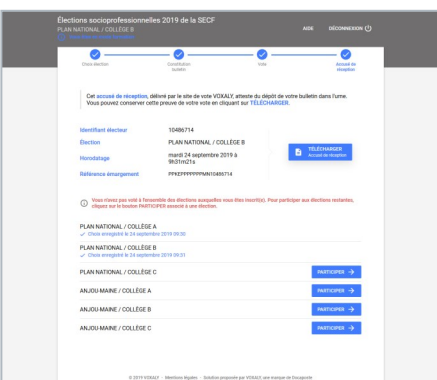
Élections socioprofessionnelles 2019 de la SECF
PLAN NATIONAL / COLLÈGE B
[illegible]

AIDE DÉCONNEXION

Choix électeur
Constitution bulletin
Vote
Accusé de réception

Cet accusé de réception, délivré par le site de vote VOXALY, atteste du dépôt de votre bulletin dans l'urne. Vous pouvez conserver cette preuve de votre vote en cliquant sur TÉLÉCHARGER.

| | |
|---|---|
| Identifiant électeur | 10486714 |
| Élection | PLAN NATIONAL / COLLÈGE B |
| Horodatage | mardi 24 septembre 2019 à 9h31m21s |
| Référence émargement | PPXEPPPPPPPNN10486714 |

TÉLÉCHARGER
Accusé de réception

Vous n'avez pas voté à l'ensemble des élections auxquelles vous êtes inscrit(e). Pour participer aux élections restantes, cliquez sur le bouton PARTICIPER associé à une élection.

PLAN NATIONAL / COLLÈGE A
✓ Choix enregistré le 24 septembre 2019 09:30

PLAN NATIONAL / COLLÈGE B
✓ Choix enregistré le 24 septembre 2019 09:31

PLAN NATIONAL / COLLÈGE C
PARTICIPER →

ANJOU-MAINE / COLLÈGE A
PARTICIPER →

ANJOU-MAINE / COLLÈGE B
PARTICIPER →

ANJOU-MAINE / COLLÈGE C
PARTICIPER →

© 2019 VOXALY · Mentions légales · Solution proposée par VOXALY, une marque de Docaposte